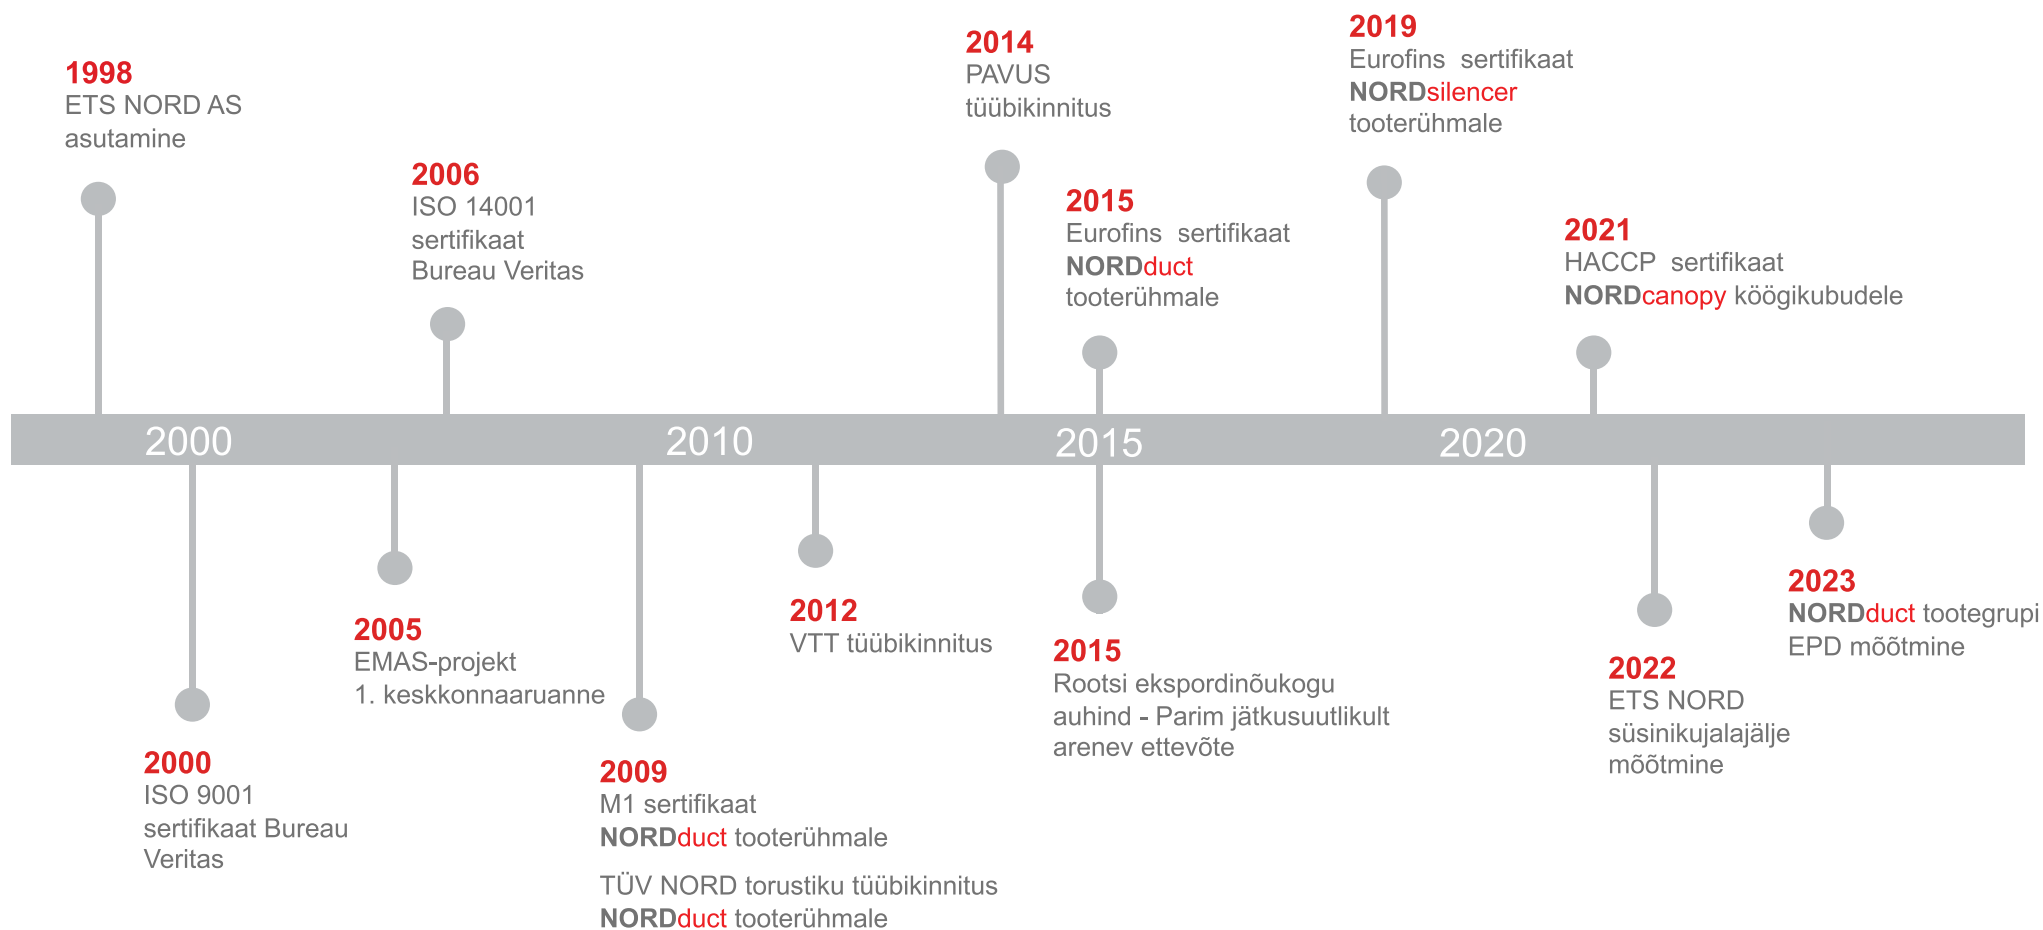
1998
ETS NORD AS asutamine

2006
ISO 14001 sertifikaat Bureau Veritas

2014
PAVUS tüübikinnitus

2015
Eurofins sertifikaat NORDduct tooterühmale

2019
Eurofins sertifikaat NORDsilencer tooterühmale

2021
HACCP sertifikaat NORDcanopy köögikubudele

2000 2010 2015 2020

2000
ISO 9001 sertifikaat Bureau Veritas

2005
EMAS-projekt 1. keskkonnaaruanne

2009
M1 sertifikaat NORDduct tooterühmale

TÜV NORD torustiku tüübikinnitus NORDduct tooterühmale

2012
VTT tüübikinnitus

2015
Rootsi ekspordinõukogu auhind - Parim jätkusuutlikult arenev ettevõte

2022
ETS NORD süsinikujalajälje mõõtmine

2023
NORDduct tootegrupi EPD mõõtmine